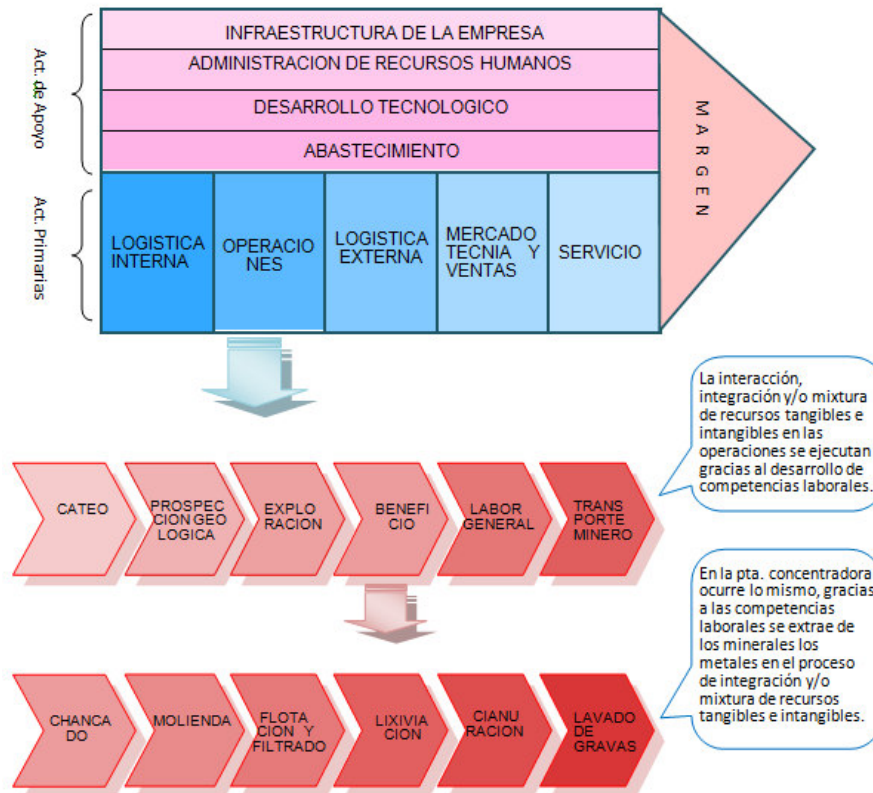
Act. de Apoyo

INFRAESTRUCTURA DE LA EMPRESA

ADMINISTRACION DE RECURSOS HUMANOS

DESARROLLO TECNOLOGICO

ABASTECIMIENTO

MARGEN

Act. Primarias

LOGISTICA INTERNA

OPERACIONES

LOGISTICA EXTERNA

MERCADOTECNIA Y VENTAS

SERVICIO

La interacción, integración y/o mixtura de recursos tangibles e intangibles en las operaciones se ejecutan gracias al desarrollo de competencias laborales.

CATEO

PROSPECCION GEOLOGICA

EXPLORACION

BENEFICIO

LABOR GENERAL

TRANSPORTE MINERO

En la pta. concentradora ocurre lo mismo, gracias a las competencias laborales se extrae de los minerales los metales en el proceso de integración y/o mixtura de recursos tangibles e intangibles.

CHANCADO

MOLIENDA

FLOTACION Y FILTRADO

LIXIVIACION

CIANURACION

LAVADO DE GRAVAS